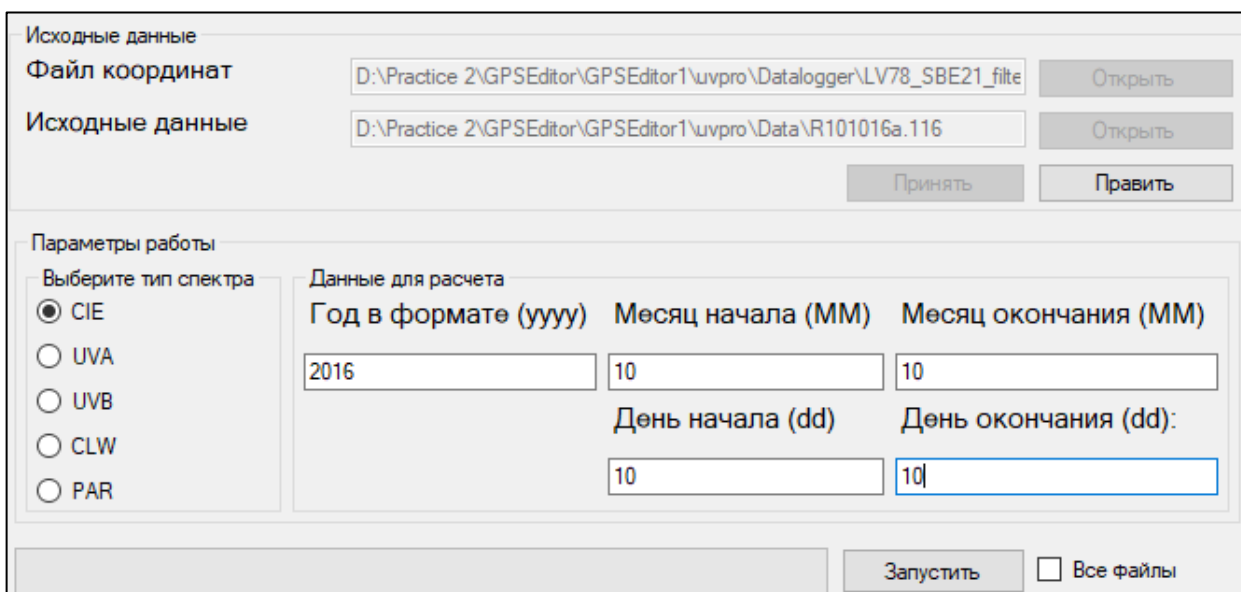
Исходные данные

Файл координат D:\Practice 2\GPSEditor\GPSEditor1\uvpro\Datalogger\LV78_SBE21_filte Открыть

Исходные данные D:\Practice 2\GPSEditor\GPSEditor1\uvpro\Data\R101016a.116 Открыть

Принять Править

Параметры работы

Выберите тип спектра

CIE

UVA

UVB

CLW

PAR

Данные для расчета

Год в формате (yyyy) Месяц начала (MM) Месяц окончания (MM)

2016 10 10

День начала (dd) День окончания (dd):

10 10

Запустить Все файлы